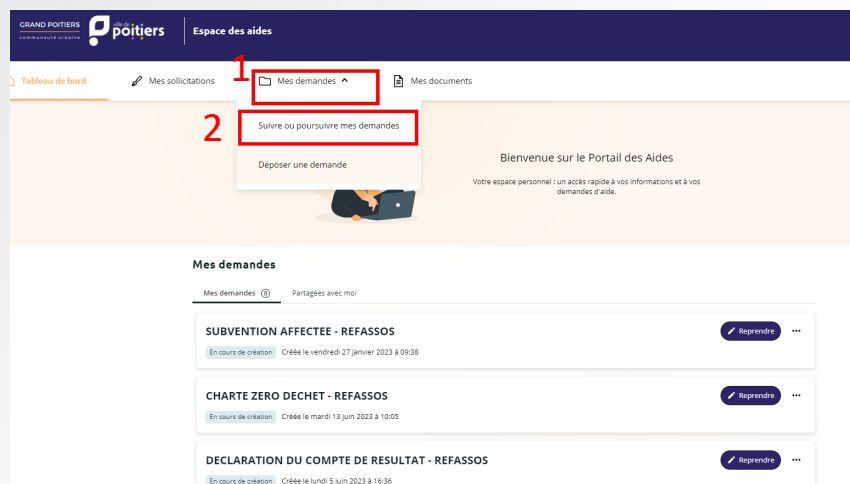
GRAND POITIERS
communauté urbaine

ville de poitiers

Espace des aides

Tableau de bord

Mes sollicitations

1

Mes demandes

Mes documents

2

Suivre ou poursuivre mes demandes

Déposer une demande

Bienvenue sur le Portail des Aides

Votre espace personnel : un accès rapide à vos informations et à vos demandes d'aide.

Mes demandes

Mes demandes 8

Partagées avec moi

SUBVENTION AFFECTEE - REFASSOS

Reprendre

En cours de création Créée le vendredi 27 janvier 2023 à 09:38

CHARTE ZERO DECHET - REFASSOS

Reprendre

En cours de création Créée le mardi 13 juin 2023 à 10:05

DECLARATION DU COMPTE DE RESULTAT - REFASSOS

Reprendre

En cours de création Créée le lundi 5 juin 2023 à 16:36